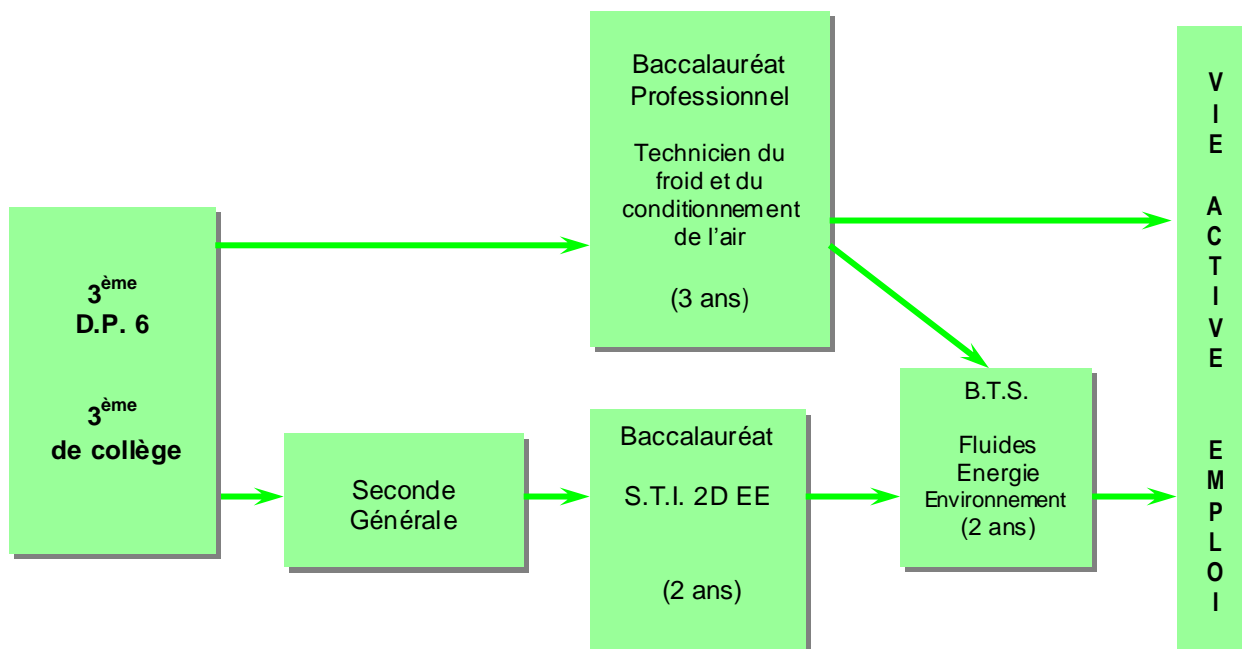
3$^{ème}$
D.P. 6

3$^{ème}$
de collège

Baccalauréat Professionnel

Technicien du froid et du conditionnement de l'air

(3 ans)

Seconde Générale

Baccalauréat

S.T.I. 2D EE

(2 ans)

B.T.S.

Fluides Energie Environnement
(2 ans)

VIE ACTIVE

EMPLOI